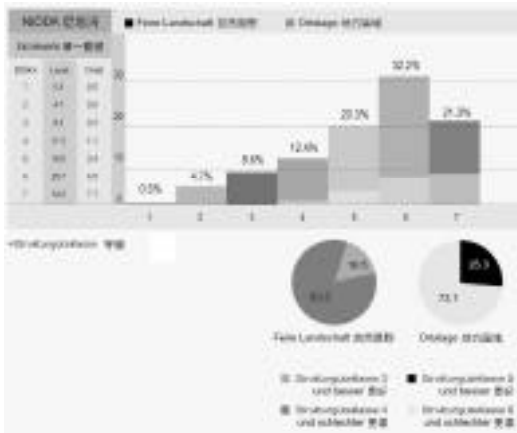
NIODIK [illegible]

■ Freie Landschaft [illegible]
■ Ortslage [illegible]

Strukturen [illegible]

| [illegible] | Land | Ort |
|---|---|---|
| 1 | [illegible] | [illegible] |
| 2 | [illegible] | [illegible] |
| 3 | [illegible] | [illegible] |
| 4 | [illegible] | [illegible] |
| 5 | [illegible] | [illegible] |
| 6 | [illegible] | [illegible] |
| 7 | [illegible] | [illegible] |

30
20
10

0.0%
4.7%
8.6%
12.6%
20.3%
32.2%
21.3%

1 2 3 4 5 6 7

Strukturgütekasse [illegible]

16.5
83.5
25.3
73.1

Freie Landschaft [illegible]
Ortslage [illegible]

■ Strukturgüteklasse 3 und besser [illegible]
■ Strukturgüteklasse 3 und besser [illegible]
■ Strukturgüteklasse 4 und schlechter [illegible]
■ Strukturgüteklasse 6 und schlechter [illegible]